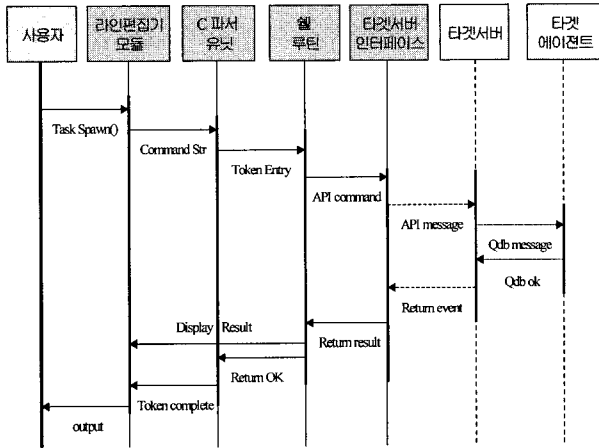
사용자

라인편집기 모듈

C 파서 유닛

쉘 루틴

타겟서버 인터페이스

타겟서버

타겟 에이전트

Task Spawn()

Command Str

Token Entry

API command

API message

Qdb message

Qdb ok

Return event

Display Result

Return result

Return OK

Token complete

output